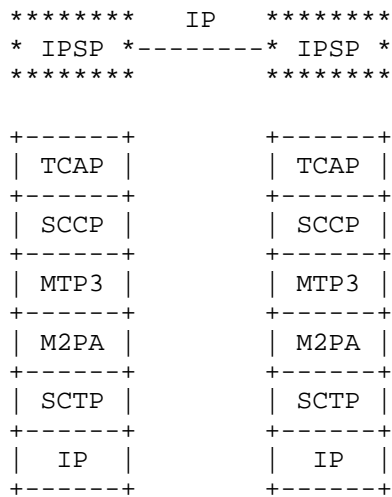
********   IP   ********
* IPSP *--------* IPSP *
********        ********

+------+        +------+
| TCAP |        | TCAP |
+------+        +------+
| SCCP |        | SCCP |
+------+        +------+
| MTP3 |        | MTP3 |
+------+        +------+
| M2PA |        | M2PA |
+------+        +------+
| SCTP |        | SCTP |
+------+        +------+
|  IP  |        |  IP  |
+------+        +------+